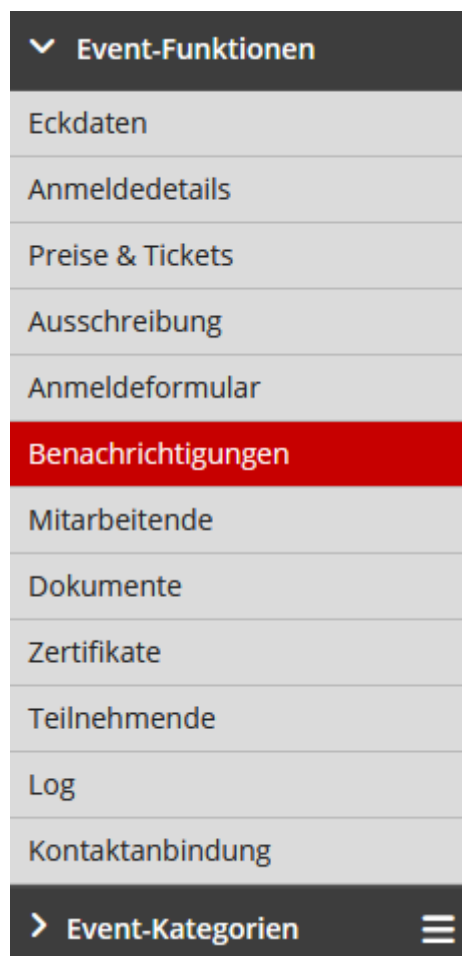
Event-Funktionen

Eckdaten

Anmeldedetails

Preise & Tickets

Ausschreibung

Anmeldeformular

Benachrichtigungen

Mitarbeitende

Dokumente

Zertifikate

Teilnehmende

Log

Kontaktanbindung

Event-Kategorien